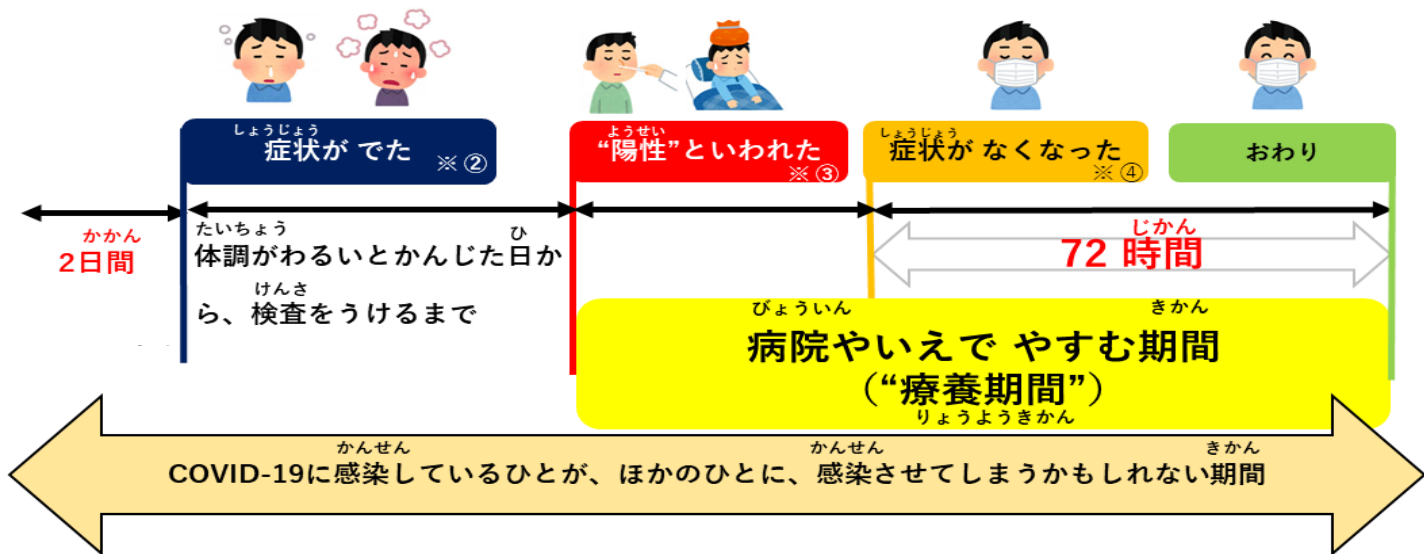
しょうじょう
症状が でた ※②

ようせい
"陽性"といわれた ※③

しょうじょう
症状が なくなった ※④

おわり

かかん
2日間

たいちょう　ひ
体調がわるいとかんじた日から、検査をうけるまで
けんさ

じかん
72 時間

びょういん　きかん
病院やいえで やすむ期間
("療養期間")
りょうようきかん

かんせん　かんせん　きかん
COVID-19に感染しているひとが、ほかのひとに、感染させてしまうかもしれない期間